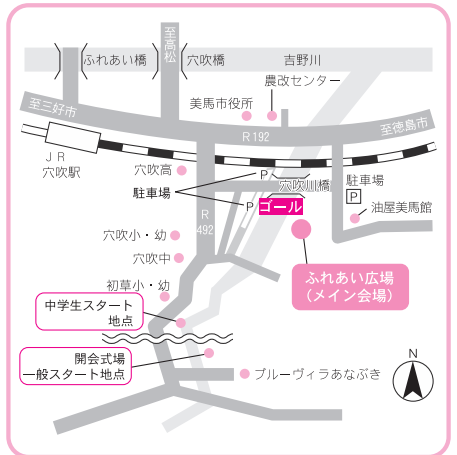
至高松
ふれあい橋
穴吹橋
吉野川
農改センター
美馬市役所
至三好市
R 192
至徳島市
J R
穴吹駅
穴吹高
P
穴吹川橋
駐車場
駐車場
P
ゴール
P
油屋美馬館
R
492
穴吹小・幼
穴吹中
ふれあい広場
（メイン会場）
初草小・幼
中学生スタート
地点
開会式場
一般スタート地点
ブルーヴィラあなぶき
N